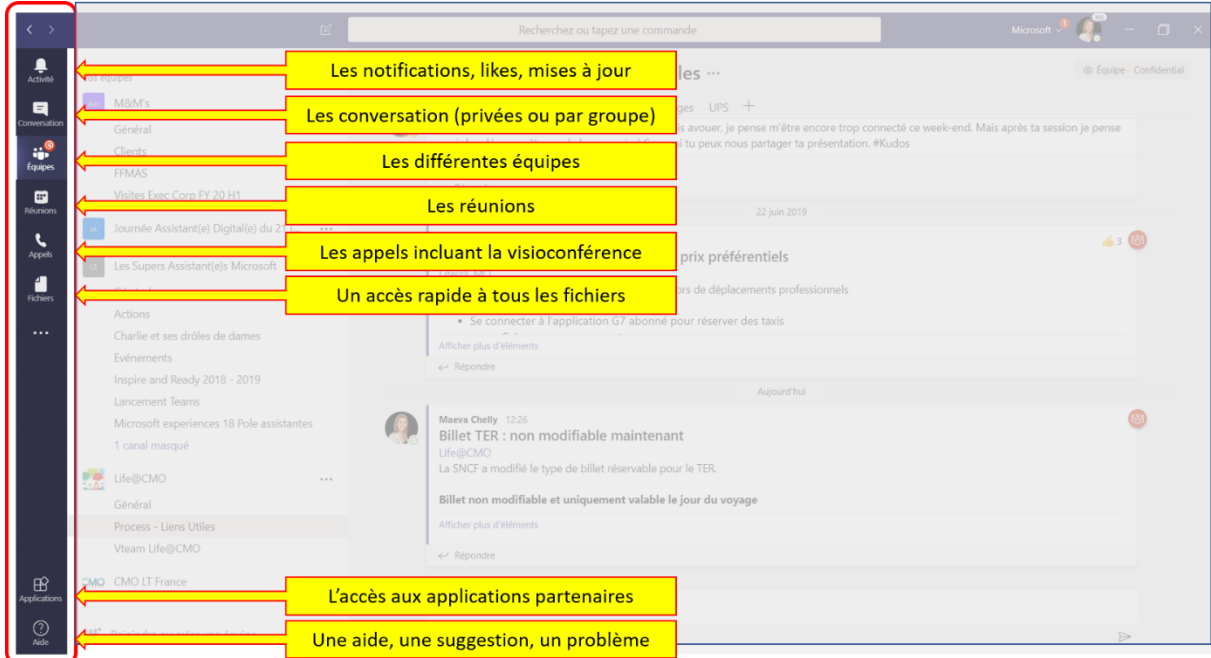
Recherchez ou tapez une commande

Microsoft

Activité

Conversation

Équipes

Réunions

Appels

Fichiers

...

Applications

Aide

Les notifications, likes, mises à jour

Les conversation (privées ou par groupe)

Les différentes équipes

Les réunions

Les appels incluant la visioconférence

Un accès rapide à tous les fichiers

L'accès aux applications partenaires

Une aide, une suggestion, un problème

M&M's

Général

Clients

FFMAS

Visites Exec Corp FY 20 H1

Journée Assistant(e) Digital(e) du 2

Les Supers Assistant(e)s Microsoft

Actions

Charlie et ses drôles de dames

Evénements

Inspire and Ready 2018 - 2019

Lancement Teams

Microsoft experiences 18 Pole assistantes

1 canal masqué

Life@CMO

Général

Process - Liens Utiles

Vteam Life@CMO

CMO CMO LT France

Équipe Confidential

UPS +

s avouer, je pense m'être encore trop connecté ce week-end. Mais après ta session je pense

tu peux nous partager ta présentation. #Kudos

22 juin 2019

prix préférentiels

3

rs de déplacements professionnels

• Se connecter à l'application G7 abonné pour réserver des taxis

Afficher plus d'éléments

Répondre

Aujourd'hui

Maeva Chelly 12:26

Billet TER : non modifiable maintenant

Life@CMO

La SNCF a modifié le type de billet réservable pour le TER.

Billet non modifiable et uniquement valable le jour du voyage

Afficher plus d'éléments

Répondre